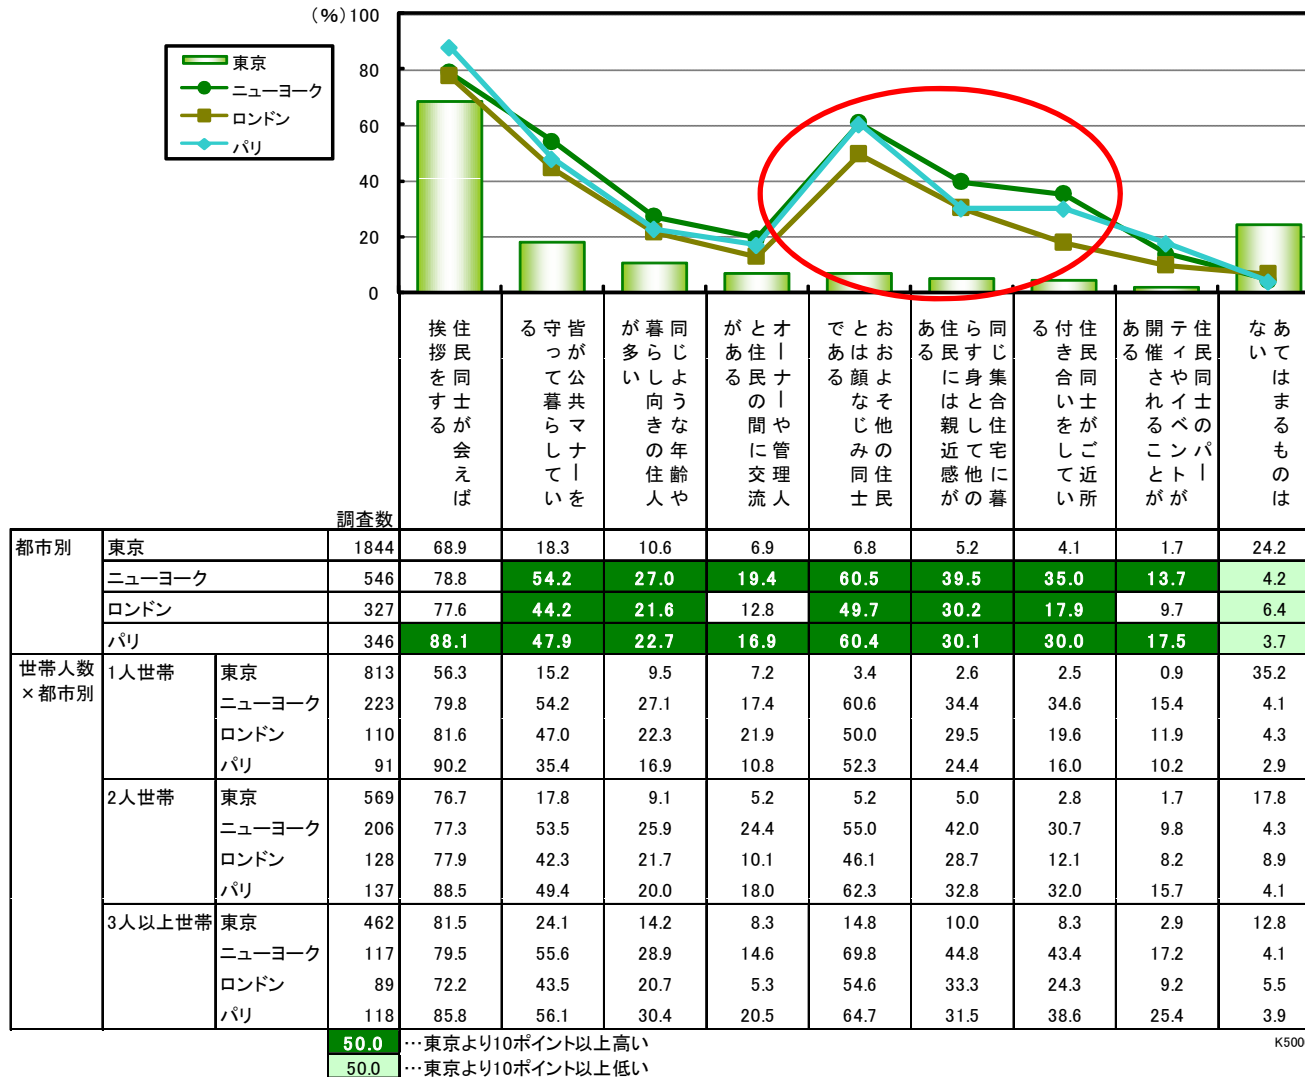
(%)100
80
60
40
20
0

東京
ニューヨーク
ロンドン
パリ

| | | | 調査数 | 住民同士が会えば挨拶をする | 皆が公共マナーを守って暮らしている | 同じような年齢や暮らし向きの住人が多い | オーナーや管理人と住民の間に交流がある | おおよそ他の住民とは顔なじみ同士である | 同じ集合住宅に暮らす身として他の住民には親近感がある | 住民同士がご近所付き合いをしている | 住民同士のパーティやイベントが開催されることがある | あてはまるものはない |
|---|---|---|---|---|---|---|---|---|---|---|---|---|
| 都市別 | 東京 | | 1844 | 68.9 | 18.3 | 10.6 | 6.9 | 6.8 | 5.2 | 4.1 | 1.7 | 24.2 |
| | ニューヨーク | | 546 | 78.8 | 54.2 | 27.0 | 19.4 | 60.5 | 39.5 | 35.0 | 13.7 | 4.2 |
| | ロンドン | | 327 | 77.6 | 44.2 | 21.6 | 12.8 | 49.7 | 30.2 | 17.9 | 9.7 | 6.4 |
| | パリ | | 346 | 88.1 | 47.9 | 22.7 | 16.9 | 60.4 | 30.1 | 30.0 | 17.5 | 3.7 |
| 世帯人数×都市別 | 1人世帯 | 東京 | 813 | 56.3 | 15.2 | 9.5 | 7.2 | 3.4 | 2.6 | 2.5 | 0.9 | 35.2 |
| | | ニューヨーク | 223 | 79.8 | 54.2 | 27.1 | 17.4 | 60.6 | 34.4 | 34.6 | 15.4 | 4.1 |
| | | ロンドン | 110 | 81.6 | 47.0 | 22.3 | 21.9 | 50.0 | 29.5 | 19.6 | 11.9 | 4.3 |
| | | パリ | 91 | 90.2 | 35.4 | 16.9 | 10.8 | 52.3 | 24.4 | 16.0 | 10.2 | 2.9 |
| | 2人世帯 | 東京 | 569 | 76.7 | 17.8 | 9.1 | 5.2 | 5.2 | 5.0 | 2.8 | 1.7 | 17.8 |
| | | ニューヨーク | 206 | 77.3 | 53.5 | 25.9 | 24.4 | 55.0 | 42.0 | 30.7 | 9.8 | 4.3 |
| | | ロンドン | 128 | 77.9 | 42.3 | 21.7 | 10.1 | 46.1 | 28.7 | 12.1 | 8.2 | 8.9 |
| | | パリ | 137 | 88.5 | 49.4 | 20.0 | 18.0 | 62.3 | 32.8 | 32.0 | 15.7 | 4.1 |
| | 3人以上世帯 | 東京 | 462 | 81.5 | 24.1 | 14.2 | 8.3 | 14.8 | 10.0 | 8.3 | 2.9 | 12.8 |
| | | ニューヨーク | 117 | 79.5 | 55.6 | 28.9 | 14.6 | 69.8 | 44.8 | 43.4 | 17.2 | 4.1 |
| | | ロンドン | 89 | 72.2 | 43.5 | 20.7 | 5.3 | 54.6 | 33.3 | 24.3 | 9.2 | 5.5 |
| | | パリ | 118 | 85.8 | 56.1 | 30.4 | 20.5 | 64.7 | 31.5 | 38.6 | 25.4 | 3.9 |

50.0 …東京より10ポイント以上高い
50.0 …東京より10ポイント以上低い
K500